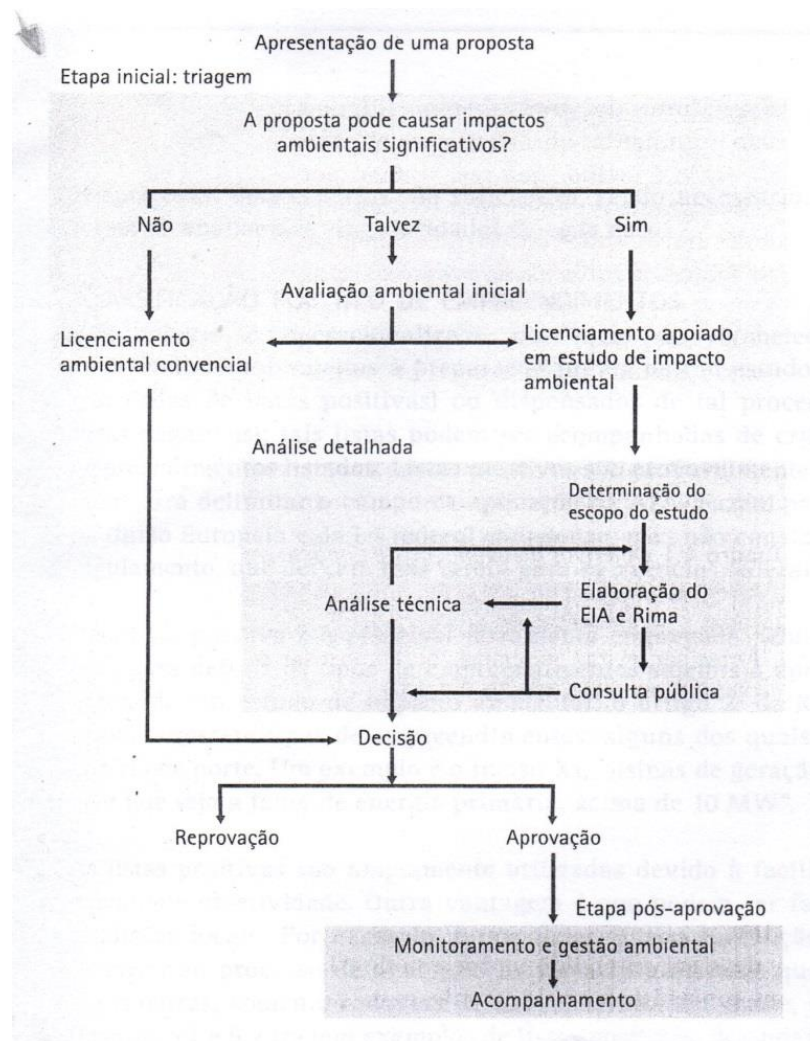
Apresentação de uma proposta

Etapa inicial: triagem

A proposta pode causar impactos ambientais significativos?

Não

Talvez

Sim

Avaliação ambiental inicial

Licenciamento ambiental convencional

Licenciamento apoiado em estudo de impacto ambiental

Análise detalhada

Determinação do escopo do estudo

Elaboração do EIA e Rima

Análise técnica

Consulta pública

Decisão

Reprovação

Aprovação

Etapa pós-aprovação

Monitoramento e gestão ambiental

Acompanhamento